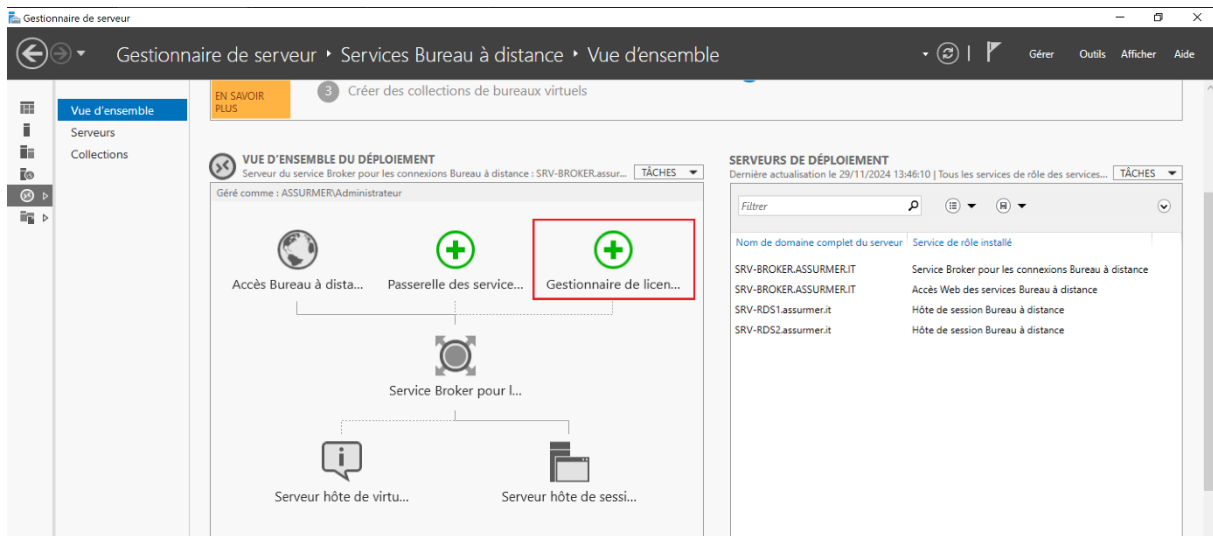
Gestionnaire de serveur

Gestionnaire de serveur • Services Bureau à distance • Vue d'ensemble

Gérer Outils Afficher Aide

Vue d'ensemble
Serveurs
Collections

EN SAVOIR PLUS

3 Créer des collections de bureaux virtuels

VUE D'ENSEMBLE DU DÉPLOIEMENT
Serveur du service Broker pour les connexions Bureau à distance : SRV-BROKER.assur... TÂCHES
Géré comme : ASSURMER\Administrateur

Accès Bureau à dista...
Passerelle des service...
Gestionnaire de licen...
Service Broker pour l...
Serveur hôte de virtu...
Serveur hôte de sessi...

SERVEURS DE DÉPLOIEMENT
Dernière actualisation le 29/11/2024 13:46:10 | Tous les services de rôle des services... TÂCHES

Filtrer

| Nom de domaine complet du serveur | Service de rôle installé |
|---|---|
| SRV-BROKER.ASSURMER.IT | Service Broker pour les connexions Bureau à distance |
| SRV-BROKER.ASSURMER.IT | Accès Web des services Bureau à distance |
| SRV-RDS1.assurmer.it | Hôte de session Bureau à distance |
| SRV-RDS2.assurmer.it | Hôte de session Bureau à distance |